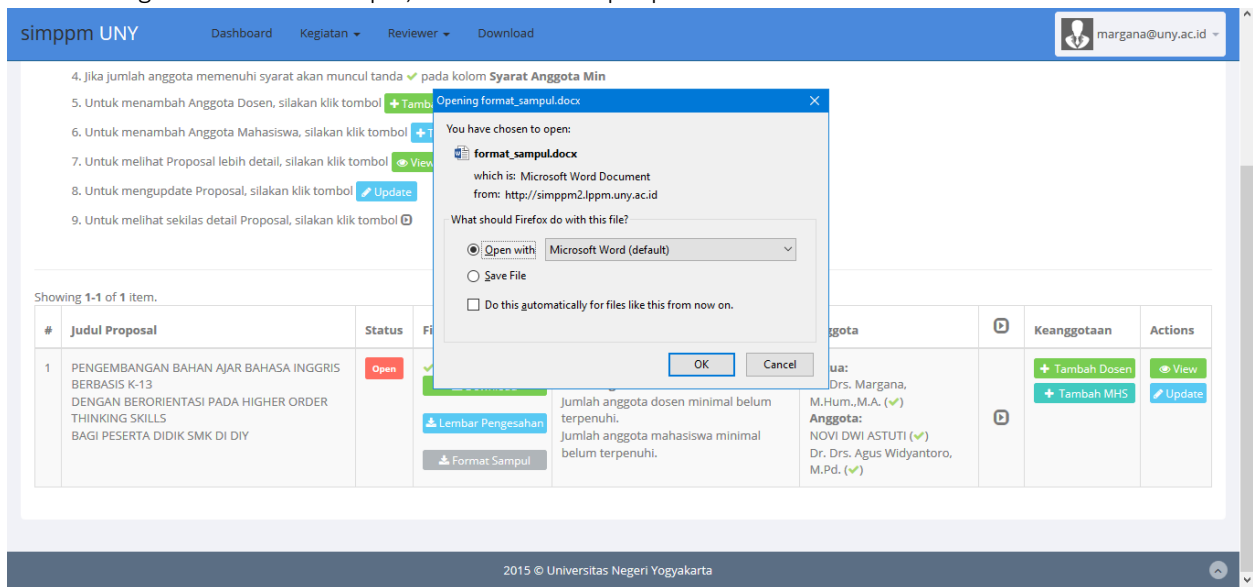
simppm UNY   Dashboard   Kegiatan ▾   Reviewer ▾   Download   margana@uny.ac.id ▾

4. Jika jumlah anggota memenuhi syarat akan muncul tanda ✔ pada kolom **Syarat Anggota Min**

5. Untuk menambah Anggota Dosen, silakan klik tombol + Tamba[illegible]

6. Untuk menambah Anggota Mahasiswa, silakan klik tombol + T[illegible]

7. Untuk melihat Proposal lebih detail, silakan klik tombol View

8. Untuk mengupdate Proposal, silakan klik tombol Update

9. Untuk melihat sekilas detail Proposal, silakan klik tombol

Opening format_sampul.docx

You have chosen to open:

format_sampul.docx

which is: Microsoft Word Document

from: http://simppm2.lppm.uny.ac.id

What should Firefox do with this file?

Open with  Microsoft Word (default)

Save File

Do this automatically for files like this from now on.

OK   Cancel

Showing **1-1** of **1** item.

| # | Judul Proposal | Status | Fi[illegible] | | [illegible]ggota | | Keanggotaan | Actions |
|---|---|---|---|---|---|---|---|---|
| 1 | PENGEMBANGAN BAHAN AJAR BAHASA INGGRIS BERBASIS K-13 DENGAN BERORIENTASI PADA HIGHER ORDER THINKING SKILLS BAGI PESERTA DIDIK SMK DI DIY | Open | Lembar Pengesahan Format Sampul | Jumlah anggota dosen minimal belum terpenuhi. Jumlah anggota mahasiswa minimal belum terpenuhi. | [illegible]ua: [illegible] Drs. Margana, M.Hum.,M.A. (✔) Anggota: NOVI DWI ASTUTI (✔) Dr. Drs. Agus Widyantoro, M.Pd. (✔) | | + Tambah Dosen + Tambah MHS | View Update |

2015 © Universitas Negeri Yogyakarta